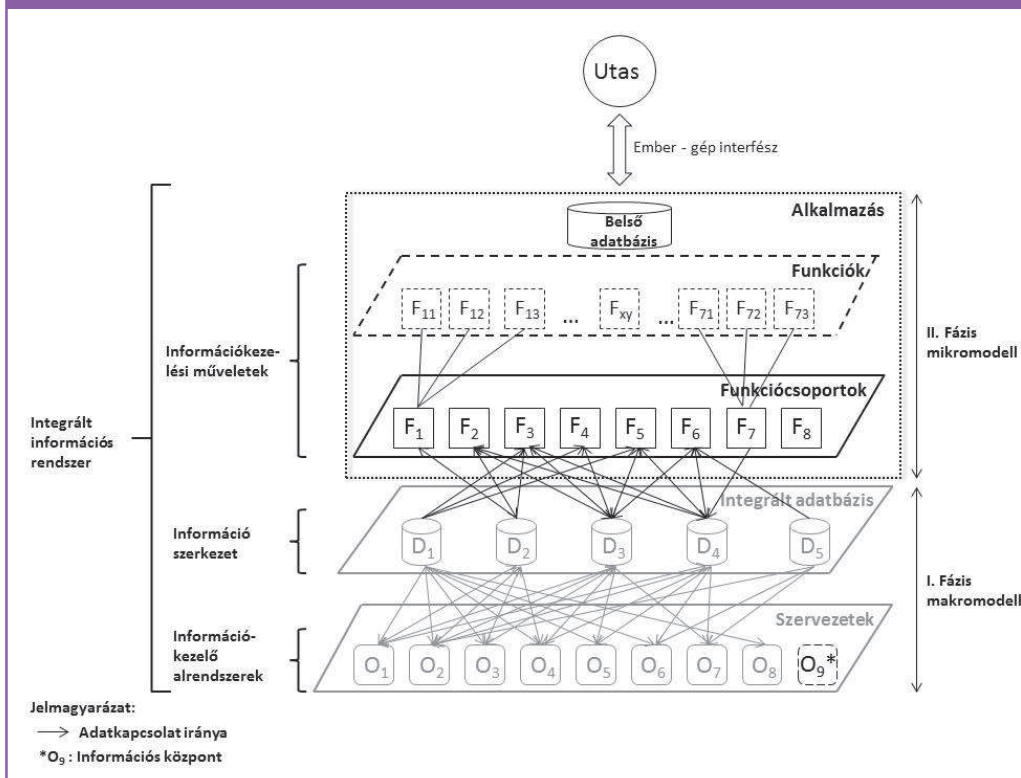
Utas

Ember - gép interfész

Alkalmazás

Belső adatbázis

Funkciók

$F_{11}$ $F_{12}$ $F_{13}$ ... $F_{xy}$ ... $F_{71}$ $F_{72}$ $F_{73}$

Információkezelési műveletek

Funkciócsoportok

$F_1$ $F_2$ $F_3$ $F_4$ $F_5$ $F_6$ $F_7$ $F_8$

II. Fázis mikromodell

Integrált információs rendszer

Integrált adatbázis

Információ szerkezet

$D_1$ $D_2$ $D_3$ $D_4$ $D_5$

I. Fázis makromodell

Szervezetek

Információkezelő alrendszerek

$O_1$ $O_2$ $O_3$ $O_4$ $O_5$ $O_6$ $O_7$ $O_8$ $O_9$*

Jelmagyarázat:
→ Adatkapcsolat iránya
*$O_9$ : Információs központ